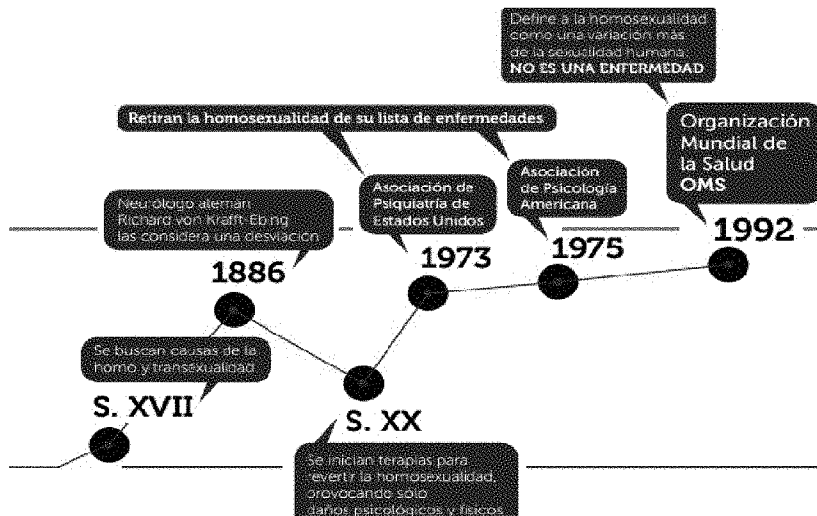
Define a la homosexualidad como una variación más de la sexualidad humana. NO ES UNA ENFERMEDAD

Retiran la homosexualidad de su lista de enfermedades

Organización Mundial de la Salud OMS

Asociación de Psiquiatría de Estados Unidos

Asociación de Psicología Americana

Neurólogo alemán Richard von Krafft-Ebing las considera una desviación

1886

1973

1975

1992

Se buscan causas de la homo y transexualidad

S. XVII

S. XX

Se inician terapias para revertir la homosexualidad, provocando sólo daños psicológicos y físicos